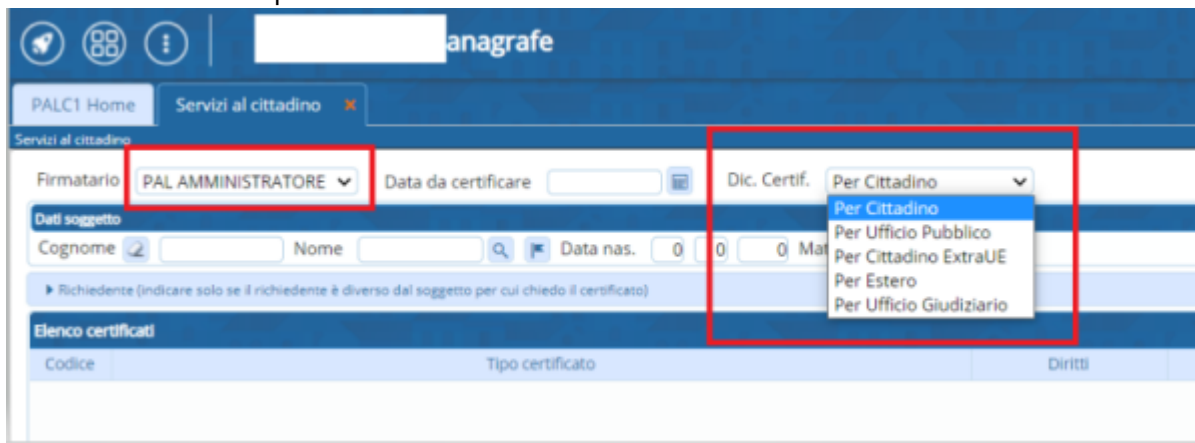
anagrafe

PALC1 Home
Servizi al cittadino ×

Servizi al cittadino

Firmatario PAL AMMINISTRATORE

Data da certificare

Dic. Certif. Per Cittadino

Per Cittadino
Per Ufficio Pubblico
Per Cittadino ExtraUE
Per Estero
Per Ufficio Giudiziario

Dati soggetto

Cognome

Nome

Data nas. 0 0 0 Ma

▸ Richiedente (indicare solo se il richiedente è diverso dal soggetto per cui chiedo il certificato)

Elenco certificati

| Codice | Tipo certificato | Diritti |
|---|---|---|